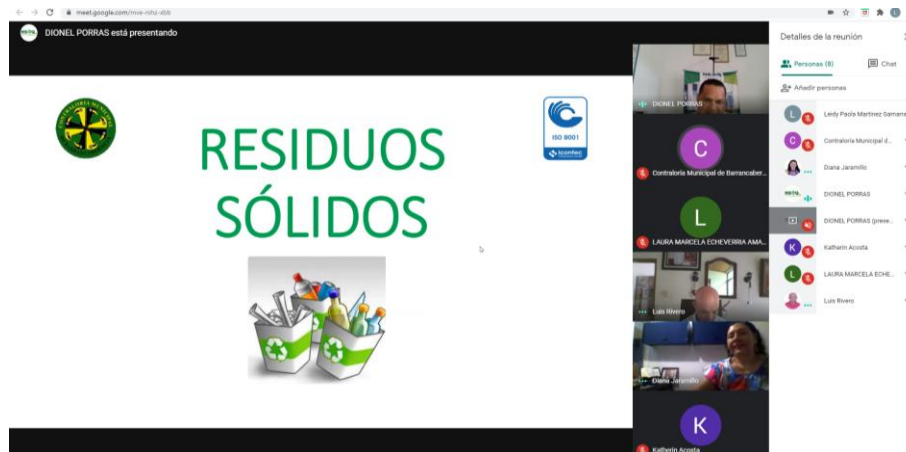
meet.google.com/mve-rshz-xbb

DIONEL PORRAS está presentando

RESIDUOS SÓLIDOS

ISO 9001
Icontec

DIONEL PORRAS
C
Contraloria Municipal de Barrancaber...
L
LAURA MARCELA ECHEVERRIA AMA...
Luis Rivero
Diana Jaramillo
K
Katherin Acosta

Detalles de la reunión
Personas (8)
Chat
Añadir personas
Ledy Paola Martinez Samaniego
Contraloria Municipal d...
Diana Jaramillo
DIONEL PORRAS
DIONEL PORRAS (prese...
Katherin Acosta
LAURA MARCELA ECHE...
Luis Rivero